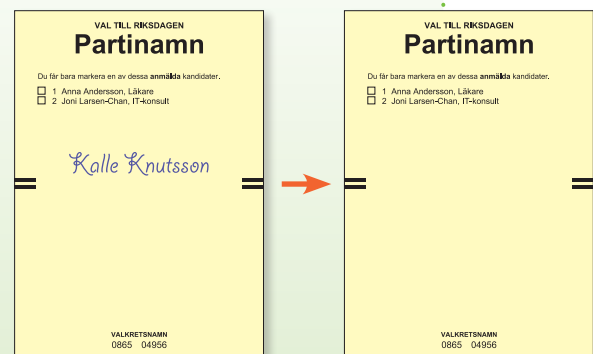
VAL TILL RIKSDAGEN
Partinamn

Du får bara markera en av dessa **anmälda** kandidater.

1 Anna Andersson, Läkare
2 Joni Larsen-Chan, IT-konsult

Kalle Knutsson

VALKRETSNAMN
0865 04956

VAL TILL RIKSDAGEN
Partinamn

Du får bara markera en av dessa **anmälda** kandidater.

1 Anna Andersson, Läkare
2 Joni Larsen-Chan, IT-konsult

VALKRETSNAMN
0865 04956